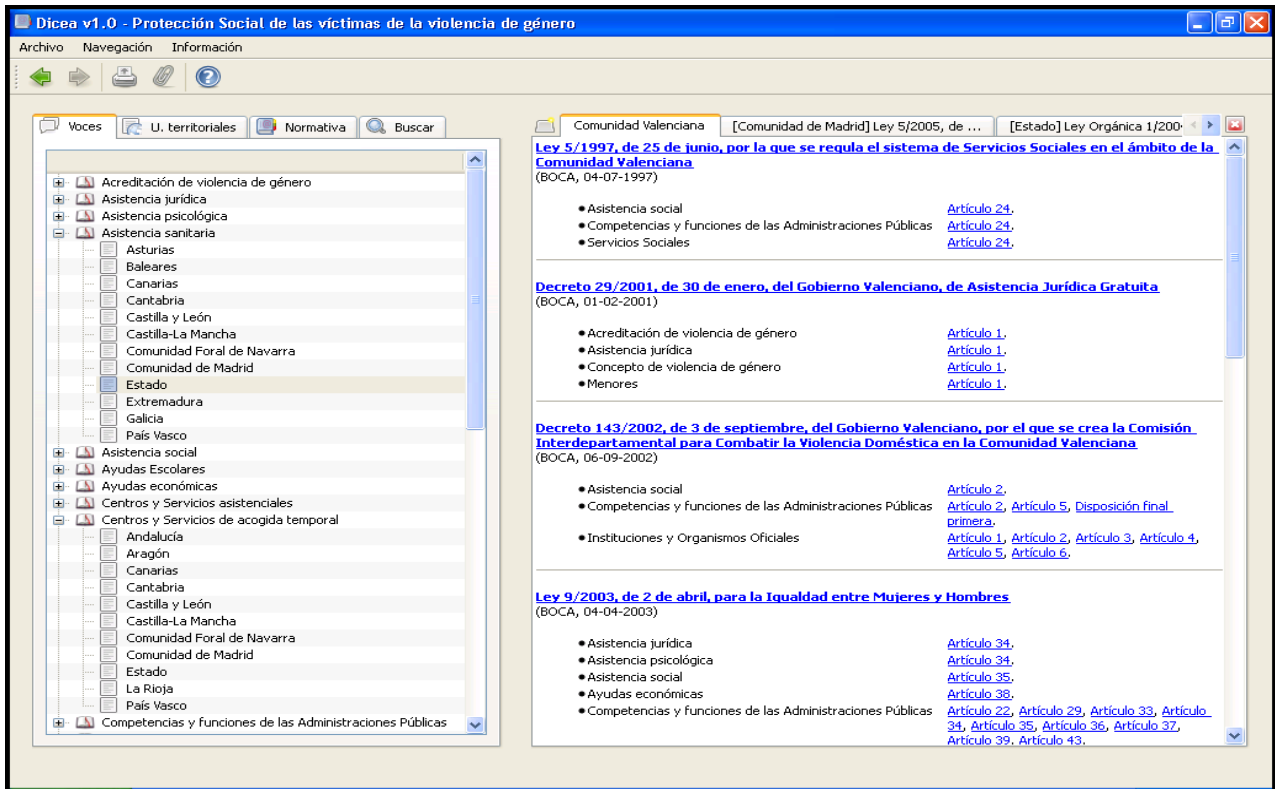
Dicea v1.0 - Protección Social de las víctimas de la violencia de género

Archivo Navegación Información

Voces
U. territoriales
Normativa
Buscar

Acreditación de violencia de género
Asistencia jurídica
Asistencia psicológica
Asistencia sanitaria
Asturias
Baleares
Canarias
Cantabria
Castilla y León
Castilla-La Mancha
Comunidad Foral de Navarra
Comunidad de Madrid
Estado
Extremadura
Galicia
País Vasco
Asistencia social
Ayudas Escolares
Ayudas económicas
Centros y Servicios asistenciales
Centros y Servicios de acogida temporal
Andalucía
Aragón
Canarias
Cantabria
Castilla y León
Castilla-La Mancha
Comunidad Foral de Navarra
Comunidad de Madrid
Estado
La Rioja
País Vasco
Competencias y funciones de las Administraciones Públicas

Comunidad Valenciana
[Comunidad de Madrid] Ley 5/2005, de ...
[Estado] Ley Orgánica 1/200

Ley 5/1997, de 25 de junio, por la que se regula el sistema de Servicios Sociales en el ámbito de la Comunidad Valenciana
(BOCA, 04-07-1997)

| | |
|---|---|
| • Asistencia social | Artículo 24. |
| • Competencias y funciones de las Administraciones Públicas | Artículo 24. |
| • Servicios Sociales | Artículo 24. |

Decreto 29/2001, de 30 de enero, del Gobierno Valenciano, de Asistencia Jurídica Gratuita
(BOCA, 01-02-2001)

| | |
|---|---|
| • Acreditación de violencia de género | Artículo 1. |
| • Asistencia jurídica | Artículo 1. |
| • Concepto de violencia de género | Artículo 1. |
| • Menores | Artículo 1. |

Decreto 143/2002, de 3 de septiembre, del Gobierno Valenciano, por el que se crea la Comisión Interdepartamental para Combatir la Violencia Doméstica en la Comunidad Valenciana
(BOCA, 06-09-2002)

| | |
|---|---|
| • Asistencia social | Artículo 2. |
| • Competencias y funciones de las Administraciones Públicas | Artículo 2, Artículo 5, Disposición final primera. |
| • Instituciones y Organismos Oficiales | Artículo 1, Artículo 2, Artículo 3, Artículo 4, Artículo 5, Artículo 6. |

Ley 9/2003, de 2 de abril, para la Igualdad entre Mujeres y Hombres
(BOCA, 04-04-2003)

| | |
|---|---|
| • Asistencia jurídica | Artículo 34. |
| • Asistencia psicológica | Artículo 34. |
| • Asistencia social | Artículo 35. |
| • Ayudas económicas | Artículo 38. |
| • Competencias y funciones de las Administraciones Públicas | Artículo 22, Artículo 29, Artículo 33, Artículo 34, Artículo 35, Artículo 36, Artículo 37, Artículo 39, Artículo 43. |